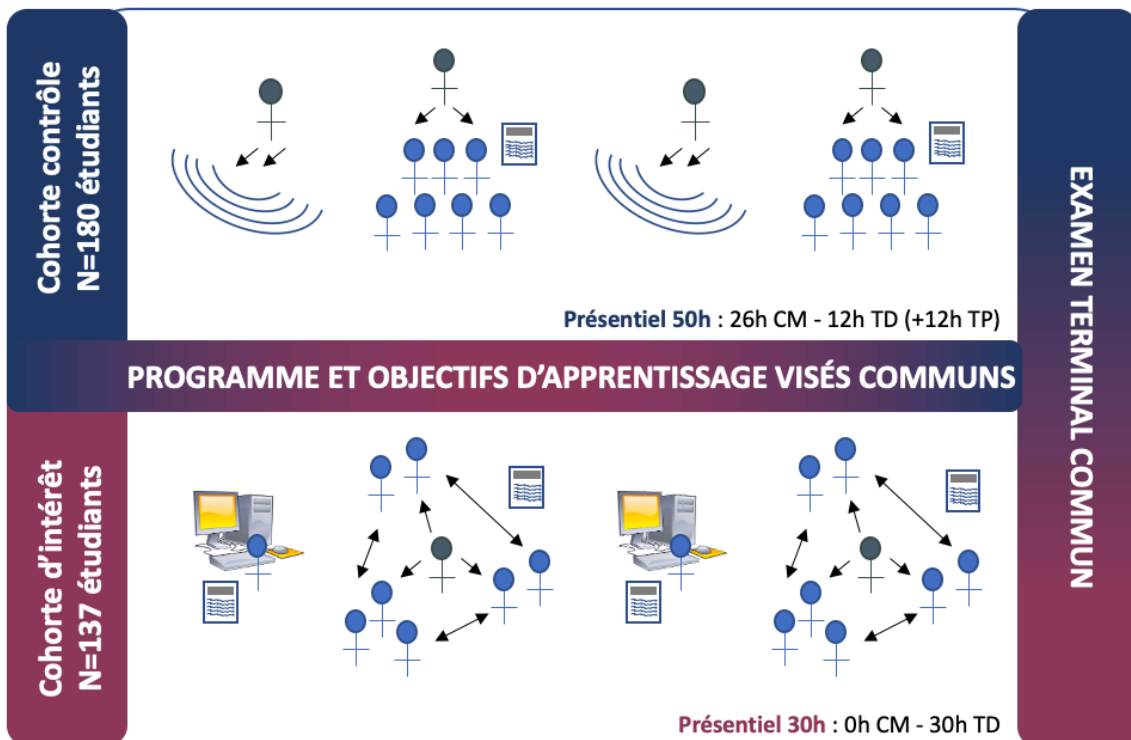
Cohorte contrôle
N=180 étudiants

Présentiel 50h : 26h CM - 12h TD (+12h TP)

PROGRAMME ET OBJECTIFS D'APPRENTISSAGE VISÉS COMMUNS

Cohorte d'intérêt
N=137 étudiants

Présentiel 30h : 0h CM - 30h TD

EXAMEN TERMINAL COMMUN